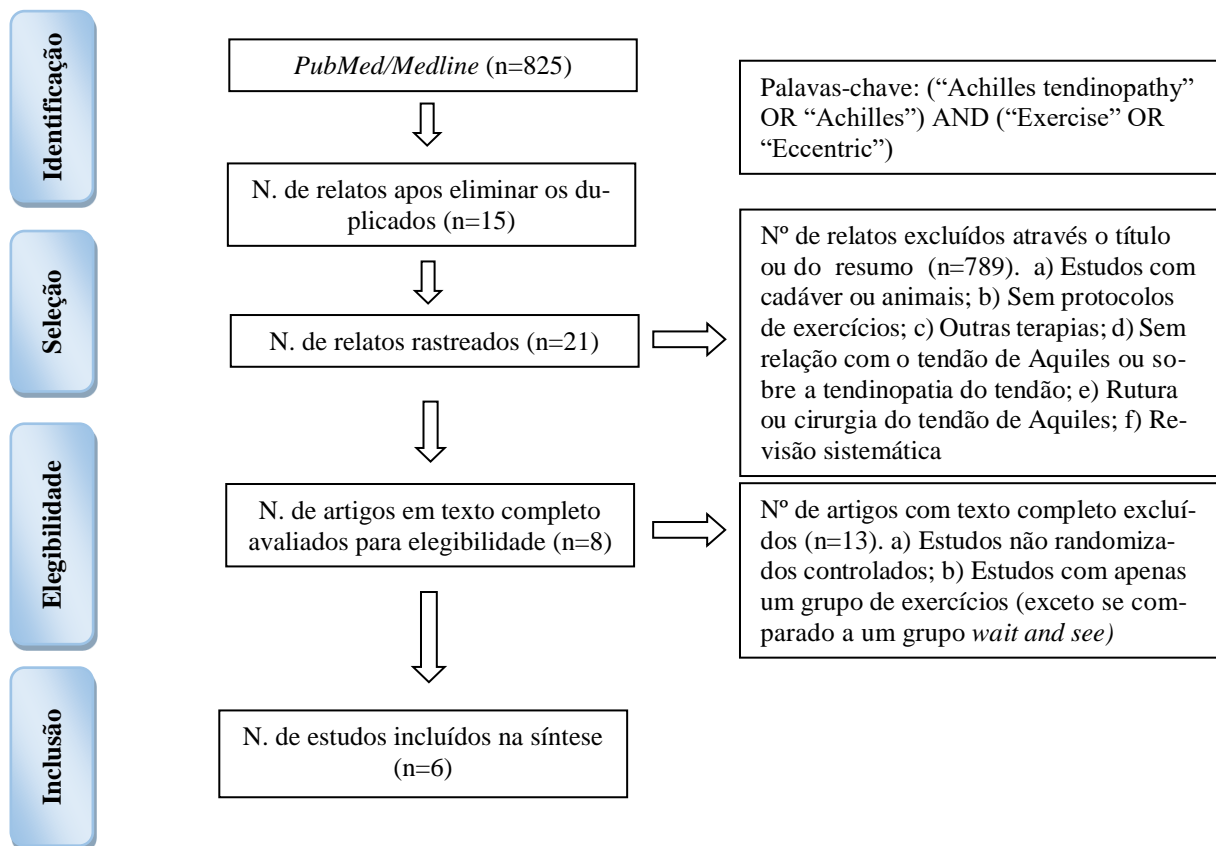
Identificação

*PubMed/Medline* (n=825)

Palavas-chave: (“Achilles tendinopathy” OR “Achilles”) AND (“Exercise” OR “Eccentric”)

N. de relatos apos eliminar os duplicados (n=15)

Seleção

Nº de relatos excluídos através o título ou do resumo (n=789). a) Estudos com cadáver ou animais; b) Sem protocolos de exercícios; c) Outras terapias; d) Sem relação com o tendão de Aquiles ou sobre a tendinopatia do tendão; e) Rutura ou cirurgia do tendão de Aquiles; f) Revisão sistemática

N. de relatos rastreados (n=21)

Elegibilidade

N. de artigos em texto completo avaliados para elegibilidade (n=8)

Nº de artigos com texto completo excluídos (n=13). a) Estudos não randomizados controlados; b) Estudos com apenas um grupo de exercícios (exceto se comparado a um grupo *wait and see)*

Inclusão

N. de estudos incluídos na síntese (n=6)